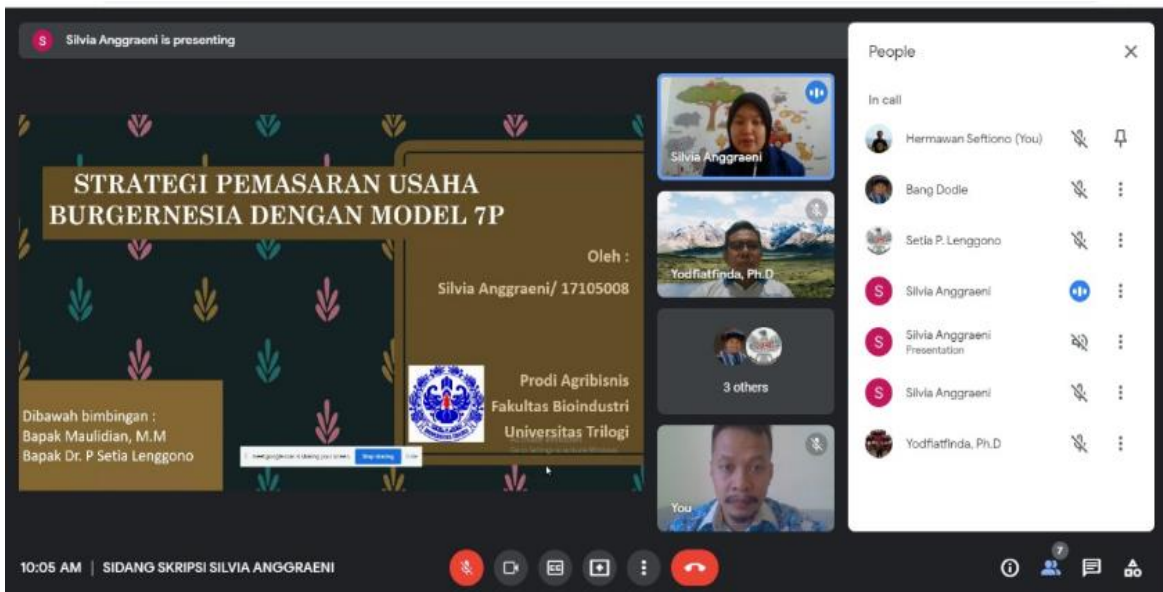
S Silvia Anggraeni is presenting

STRATEGI PEMASARAN USAHA BURGERNESIA DENGAN MODEL 7P

Oleh :
Silvia Anggraeni/ 17105008

Prodi Agribisnis
Fakultas Bioindustri
Universitas Trilogi

Dibawah bimbingan :
Bapak Maulidian, M.M
Bapak Dr. P Setia Lenggono

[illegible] Stop sharing Hide

Silvia Anggraeni
Yodfiatfinda, Ph.D
3 others
You

People
In call
Hermawan Seftiono (You)
Bang Dodie
Setia P. Lenggono
Silvia Anggraeni
Silvia Anggraeni
Presentation
Silvia Anggraeni
Yodfiatfinda, Ph.D

10:05 AM | SIDANG SKRIPSI SILVIA ANGGRAENI
7